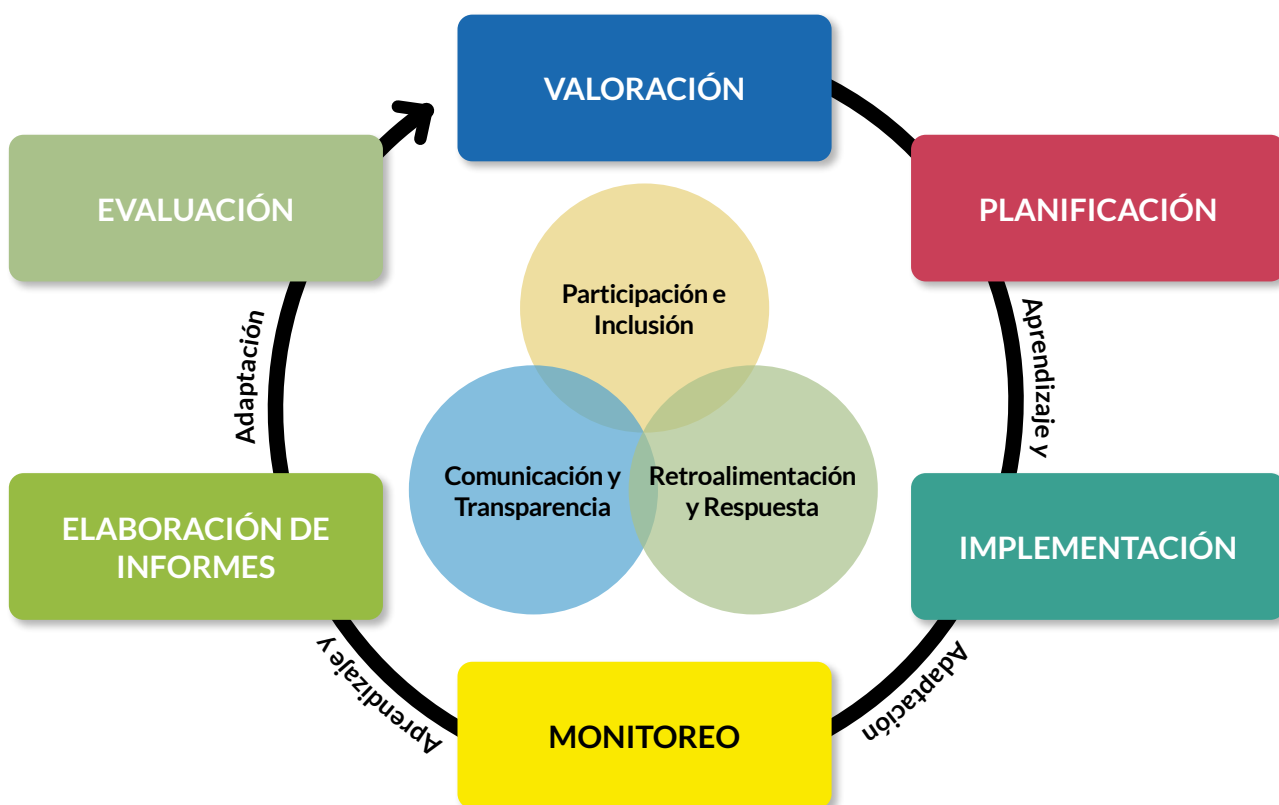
VALORACIÓN

PLANIFICACIÓN

Aprendizaje y

IMPLEMENTACIÓN

Adaptación

MONITOREO

Aprendizaje y

ELABORACIÓN DE INFORMES

Adaptación

EVALUACIÓN

Participación e Inclusión

Comunicación y Transparencia

Retroalimentación y Respuesta